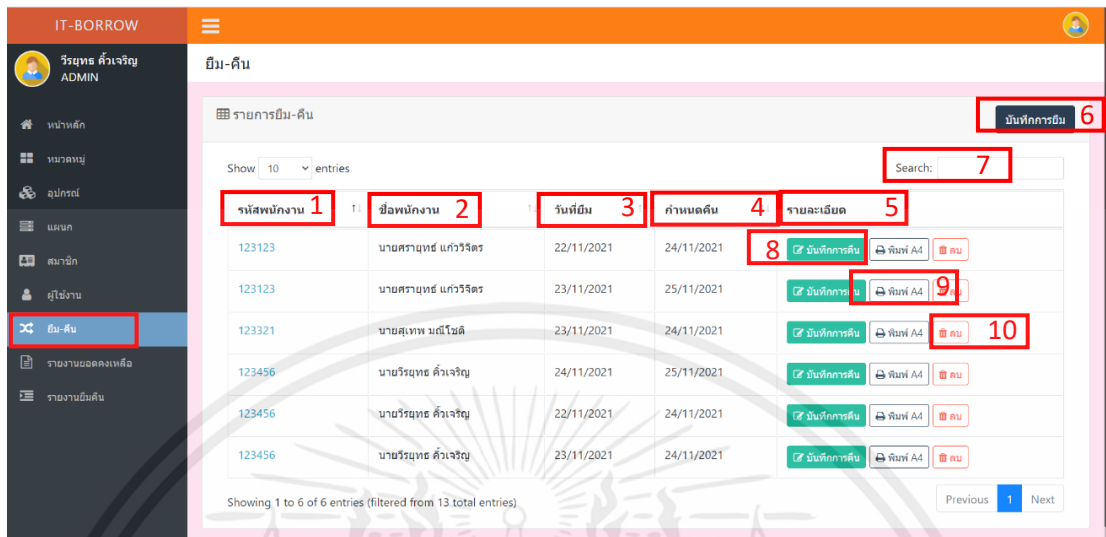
IT-BORROW

วีรยุทธ คิ้วเจริญ
ADMIN

หน้าหลัก
หมวดหมู่
อุปกรณ์
แผนก
สมาชิก
ผู้ใช้งาน
ยืม-คืน
รายงานยอดคงเหลือ
รายงานยืมคืน

ยืม-คืน

รายการยืม-คืน

บันทึกการยืม 6

Show 10 entries

Search: 7

| รหัสพนักงาน 1 | ชื่อพนักงาน 2 | วันที่ยืม 3 | กำหนดคืน 4 | รายละเอียด 5 |
|---|---|---|---|---|
| 123123 | นายศรายุทธ์ แก้ววิจิตร | 22/11/2021 | 24/11/2021 | 8 บันทึกการคืน พิมพ์ A4 ลบ |
| 123123 | นายศรายุทธ์ แก้ววิจิตร | 23/11/2021 | 25/11/2021 | บันทึกการคืน พิมพ์ A4 9 ลบ |
| 123321 | นายสุเทพ มณีโชติ | 23/11/2021 | 24/11/2021 | บันทึกการคืน พิมพ์ A4 ลบ 10 |
| 123456 | นายวีรยุทธ คิ้วเจริญ | 24/11/2021 | 25/11/2021 | บันทึกการคืน พิมพ์ A4 ลบ |
| 123456 | นายวีรยุทธ คิ้วเจริญ | 22/11/2021 | 24/11/2021 | บันทึกการคืน พิมพ์ A4 ลบ |
| 123456 | นายวีรยุทธ คิ้วเจริญ | 23/11/2021 | 24/11/2021 | บันทึกการคืน พิมพ์ A4 ลบ |

Showing 1 to 6 of 6 entries (filtered from 13 total entries)

Previous 1 Next